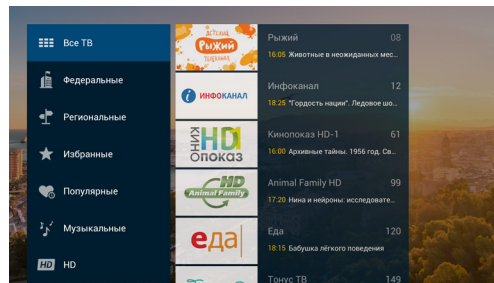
Все ТВ
Федеральные
Региональные
Избранные
Популярные
Музыкальные
HD HD

Детский Рыжий телеканал
Рыжий 08
16:05 Животные в неожиданных мес...

i ИНФОКАНАЛ
Инфоканал 12
18:25 "Гордость нации". Ледовое шо...

КИНО HD1 ОПОКАЗ
Кинопоказ HD-1 61
16:00 Архивные тайны. 1956 год. Са...

HD Animal Family
Animal Family HD 99
17:20 Нина и нейроны: исследовате...

еда
Еда 120
18:15 Бабушка лёгкого поведения

Тонус ТВ 149